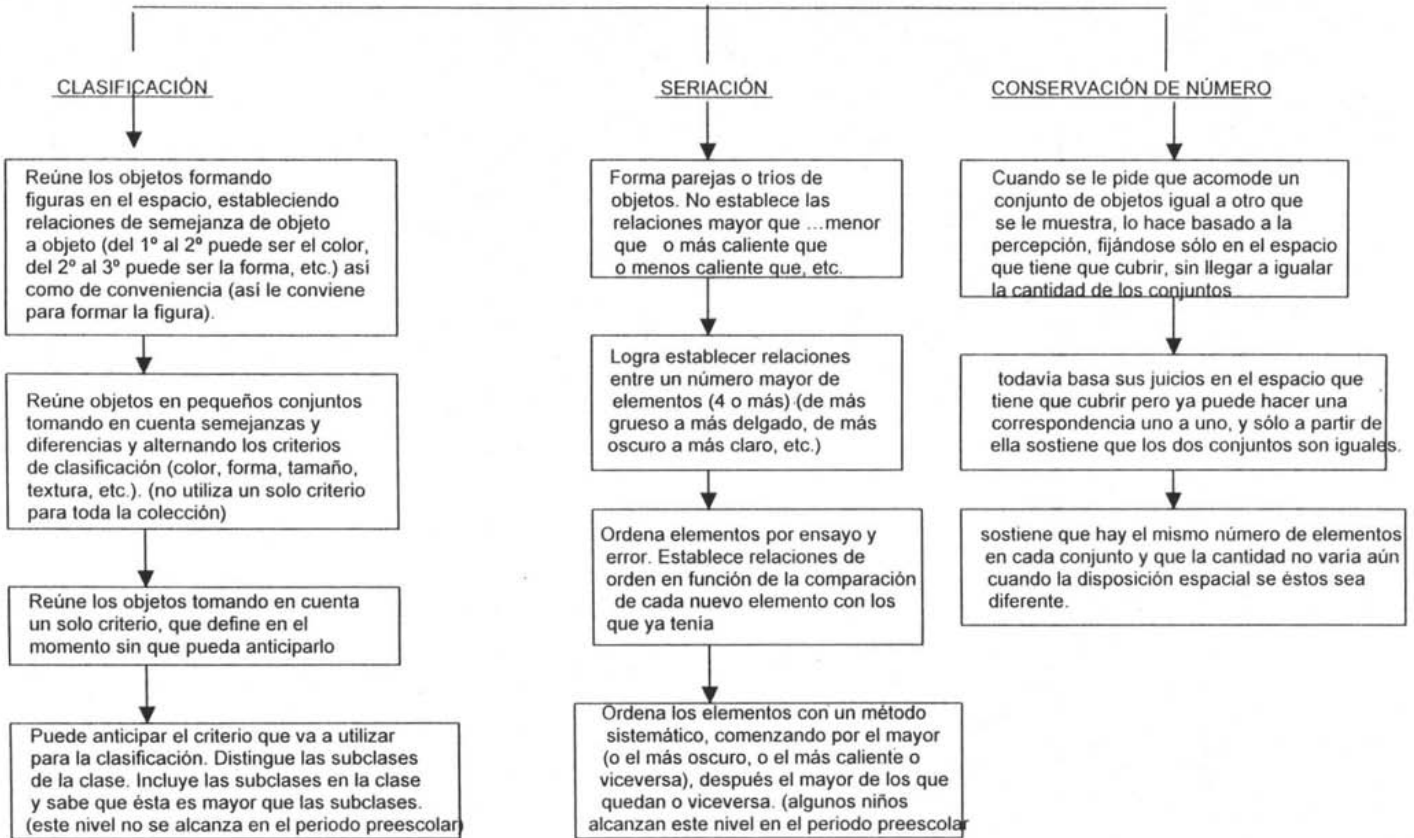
CLASIFICACIÓN

Reúne los objetos formando figuras en el espacio, estableciendo relaciones de semejanza de objeto a objeto (del 1º al 2º puede ser el color, del 2º al 3º puede ser la forma, etc.) asi como de conveniencia (así le conviene para formar la figura).

Reúne objetos en pequeños conjuntos tomando en cuenta semejanzas y diferencias y alternando los criterios de clasificación (color, forma, tamaño, textura, etc.). (no utiliza un solo criterio para toda la colección)

Reúne los objetos tomando en cuenta un solo criterio, que define en el momento sin que pueda anticiparlo

Puede anticipar el criterio que va a utilizar para la clasificación. Distingue las subclases de la clase. Incluye las subclases en la clase y sabe que ésta es mayor que las subclases. (este nivel no se alcanza en el periodo preescolar

SERIACIÓN

Forma parejas o trios de objetos. No establece las relaciones mayor que …menor que o más caliente que o menos caliente que, etc.

Logra establecer relaciones entre un número mayor de elementos (4 o más) (de más grueso a más delgado, de más oscuro a más claro, etc.)

Ordena elementos por ensayo y error. Establece relaciones de orden en función de la comparación de cada nuevo elemento con los que ya tenia

Ordena los elementos con un método sistemático, comenzando por el mayor (o el más oscuro, o el más caliente o viceversa), después el mayor de los que quedan o viceversa. (algunos niños alcanzan este nivel en el periodo preescolar

CONSERVACIÓN DE NÚMERO

Cuando se le pide que acomode un conjunto de objetos igual a otro que se le muestra, lo hace basado a la percepción, fijándose sólo en el espacio que tiene que cubrir, sin llegar a igualar la cantidad de los conjuntos

todavía basa sus juicios en el espacio que tiene que cubrir pero ya puede hacer una correspondencia uno a uno, y sólo a partir de ella sostiene que los dos conjuntos son iguales.

sostiene que hay el mismo número de elementos en cada conjunto y que la cantidad no varia aún cuando la disposición espacial se éstos sea diferente.